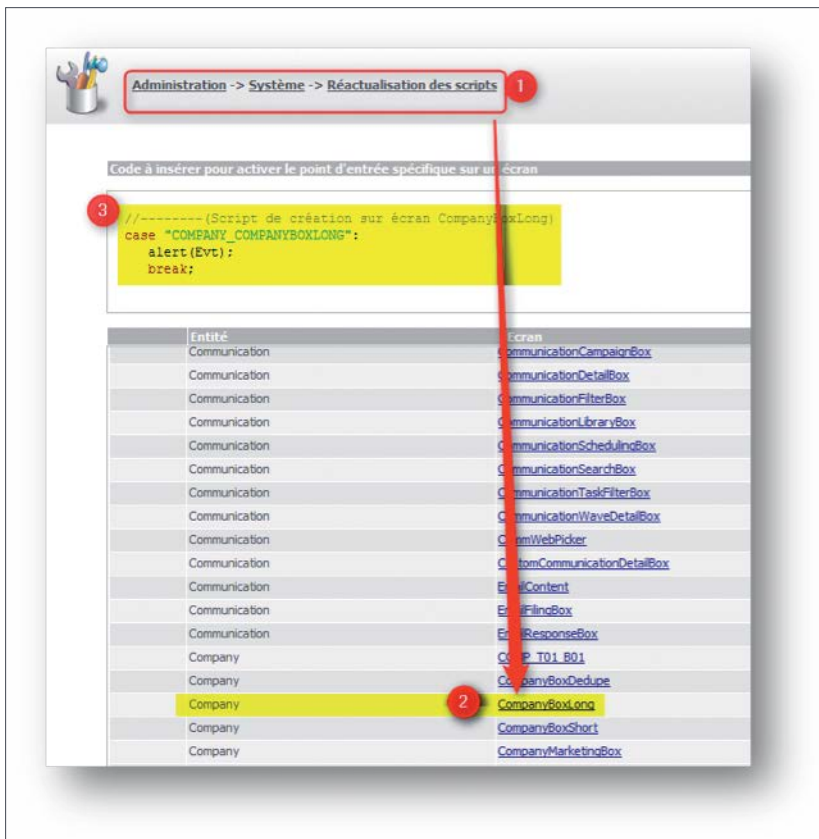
Administration -> Système -> Réactualisation des scripts

1

Code à insérer pour activer le point d'entrée spécifique sur un écran

3

//---------(Script de création sur écran Company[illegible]Long)
case "COMPANY_COMPANYBOXLONG":
alert(Evt);
break;

| | Entité | Écran |
|---|---|---|
| | Communication | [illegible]ommunicationCampaignBox |
| | Communication | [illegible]mmunicationDetailBox |
| | Communication | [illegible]mmunicationFilterBox |
| | Communication | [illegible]mmunicationLibraryBox |
| | Communication | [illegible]mmunicationSchedulingBox |
| | Communication | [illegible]mmunicationSearchBox |
| | Communication | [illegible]mmunicationTaskFilterBox |
| | Communication | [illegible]mmunicationWaveDetailBox |
| | Communication | C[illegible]mWebPicker |
| | Communication | C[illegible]tomCommunicationDetailBox |
| | Communication | E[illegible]ilContent |
| | Communication | E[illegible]ilFilingBox |
| | Communication | E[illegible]ilResponseBox |
| | Company | CO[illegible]P_T01_B01 |
| | Company | Co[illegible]panyBoxDedupe |
| | Company | CompanyBoxLong |
| | Company | CompanyBoxShort |
| | Company | CompanyMarketingBox |

2